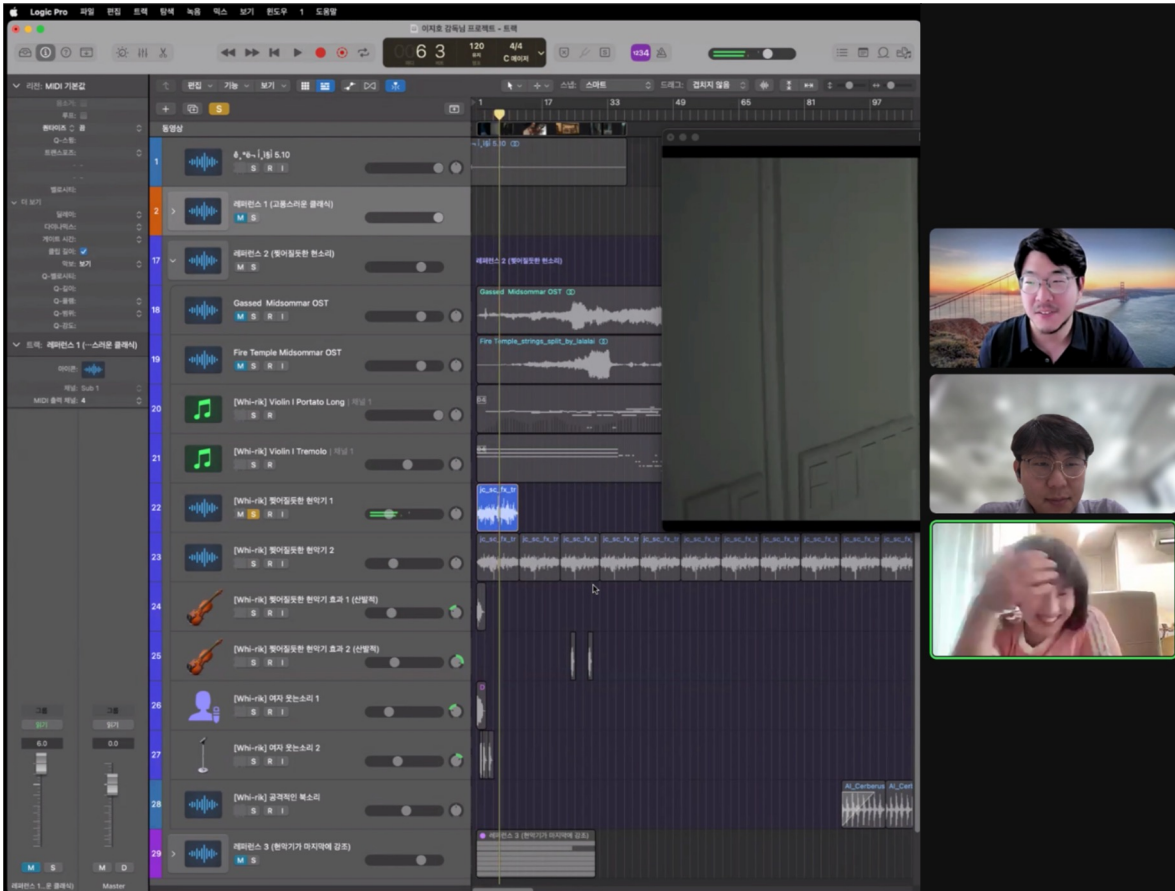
Logic Pro 파일 편집 트랙 탐색 녹음 믹스 보기 윈도우 1 도움말

이지호 감독님 프로젝트 - 트랙

6 3

120

4/4

C 메이저

리전: MIDI 기본값

트랙: 레퍼런스 1 (~스러운 클래식)

편집 기능 보기

스냅: 스마트

드래그: 겹치지 않음

1 17 33 49 65 81 97

동영상

1 6_*8~ Ì_1gÌ 5.10

2 레퍼런스 1 (고통스러운 클래식)

17 레퍼런스 2 (찢어질듯한 현소리)

18 Gassed Midsommar OST

19 Fire Temple Midsommar OST

20 [Whi-rik] Violin I Portato Long

21 [Whi-rik] Violin I Tremolo

22 [Whi-rik] 찢어질듯한 현악기 1

23 [Whi-rik] 찢어질듯한 현악기 2

24 [Whi-rik] 찢어질듯한 현악기 효과 1 (신발짝)

25 [Whi-rik] 찢어질듯한 현악기 효과 2 (신발짝)

26 [Whi-rik] 여자 웃는소리 1

27 [Whi-rik] 여자 웃는소리 2

28 [Whi-rik] 공격적인 북소리

29 레퍼런스 3 (현악기가 마지막에 강조)

레퍼런스 2 (찢어질듯한 현소리)

Gassed Midsommar OST

Fire Temple_strings_split_by_lalalai

jc_sc_fx_tr

AI_Cerberus AI_Cerb

레퍼런스 3 (현악기가 마지막에 강조)

M S R I

6.0

0.0

레퍼런스 1...운 클래식)

Master